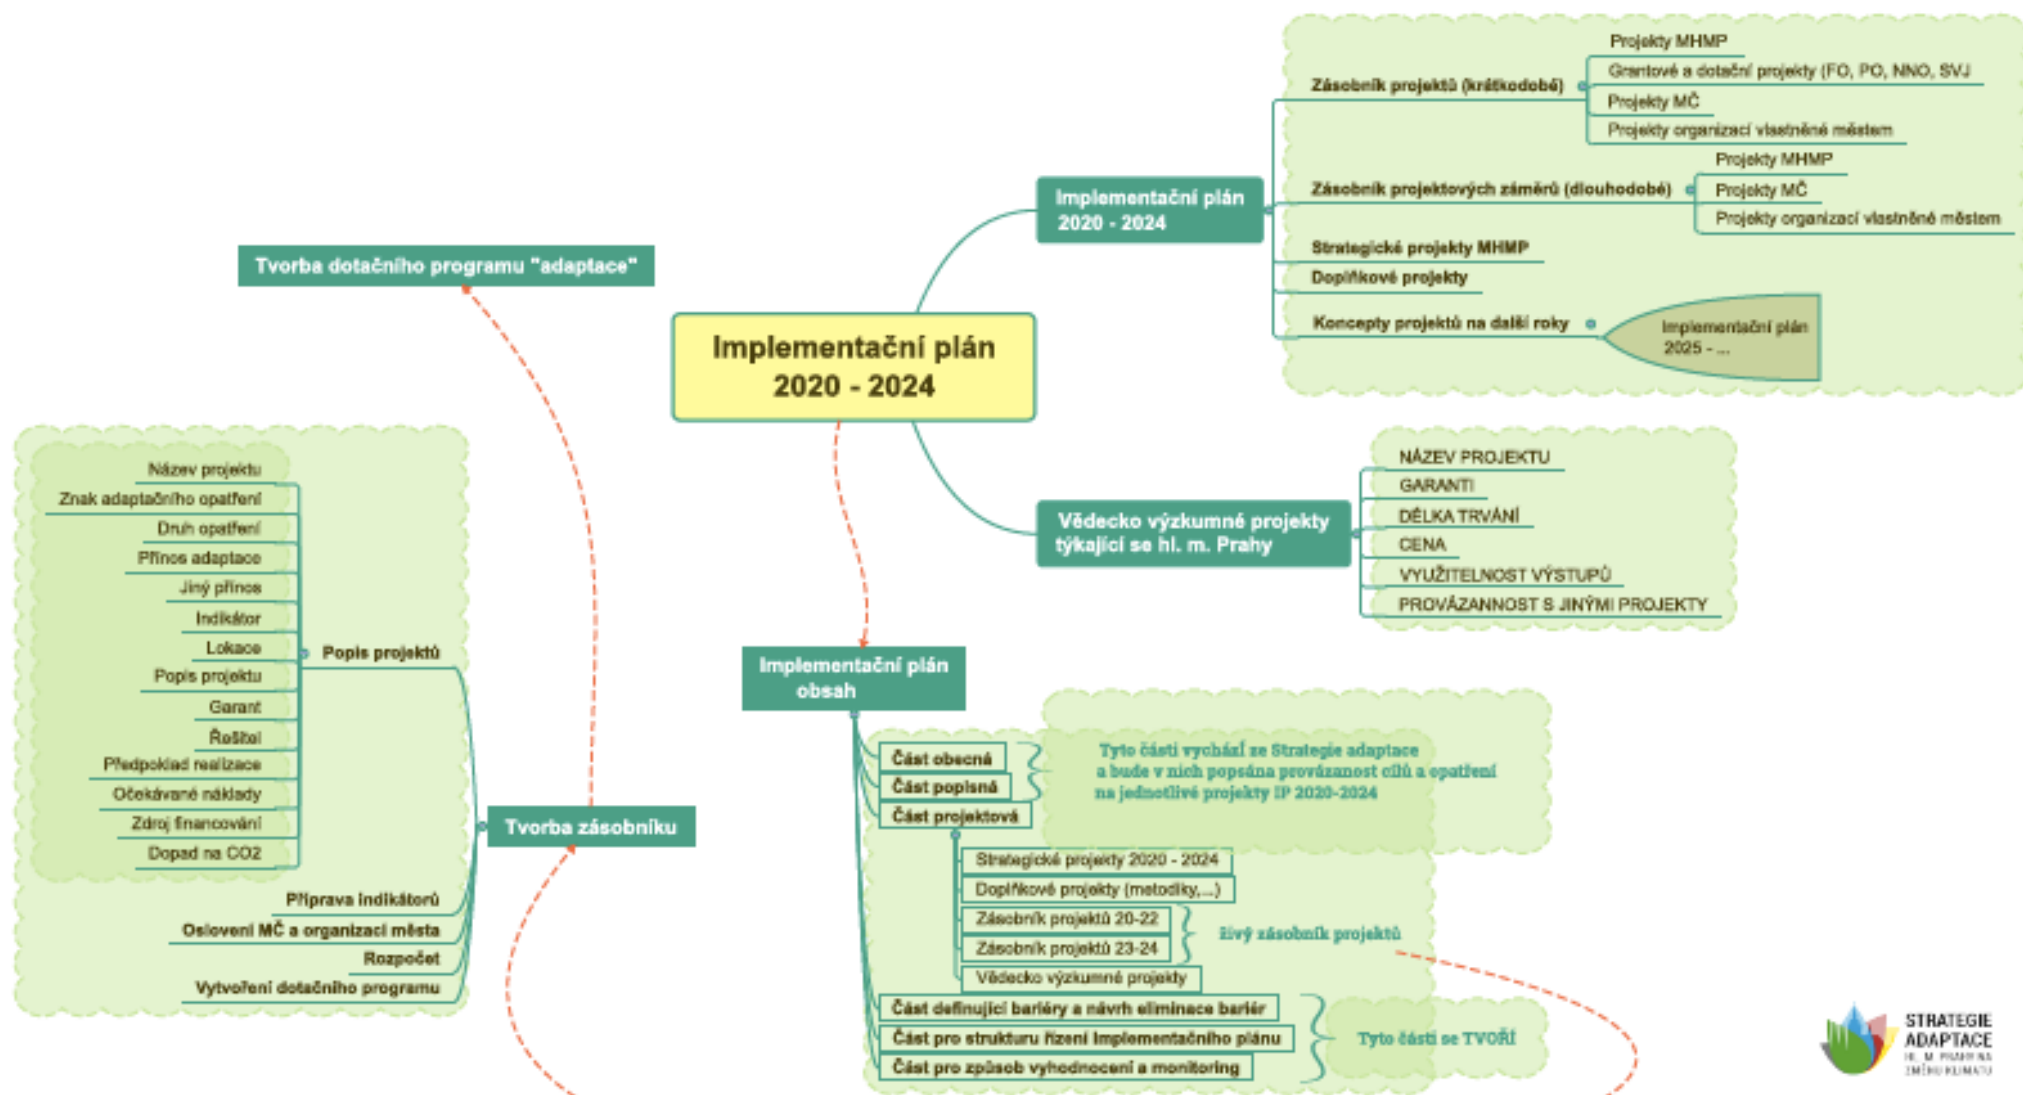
Implementační plán 2020 - 2024

Implementační plán 2020 - 2024

Zásobník projektů (krátkodobé)
Projekty MHMP
Grantové a dotační projekty (FO, PO, NNO, SVJ
Projekty MČ
Projekty organizací vlastněné městem

Zásobník projektových záměrů (dlouhodobé)
Projekty MHMP
Projekty MČ
Projekty organizací vlastněné městem

Strategické projekty MHMP
Doplňkové projekty
Koncepty projektů na další roky
Implementační plán 2025 - ...

Vědecko výzkumné projekty týkající se hl. m. Prahy
NÁZEV PROJEKTU
GARANTI
DÉLKA TRVÁNÍ
CENA
VYUŽITELNOST VÝSTUPŮ
PROVÁZANNOST S JINÝMI PROJEKTY

Tvorba dotačního programu "adaptace"

Tvorba zásobníku
Popis projektů
Název projektu
Znak adaptačního opatření
Druh opatření
Přínos adaptace
Jiný přínos
Indikátor
Lokace
Popis projektu
Garant
Řešitel
Předpoklad realizace
Očekávané náklady
Zdroj financování
Dopad na CO2
Příprava indikátorů
Oslovení MČ a organizací města
Rozpočet
Vytvoření dotačního programu

Implementační plán obsah
Část obecná
Část popisná
Část projektová
Tyto části vychází ze Strategie adaptace a bude v nich popsána provázanost cílů a opatření na jednotlivé projekty IP 2020-2024
Strategické projekty 2020 - 2024
Doplňkové projekty (metodiky,...)
Zásobník projektů 20-22
Zásobník projektů 23-24
Živý zásobník projektů
Vědecko výzkumné projekty
Část definující bariéry a návrh eliminace barier
Část pro strukturu řízení implementačního plánu
Část pro způsob vyhodnocení a monitoring
Tyto části se TVOŘÍ

STRATEGIE ADAPTACE HL. M. PRAHY NA ZMĚNU KLIMATU